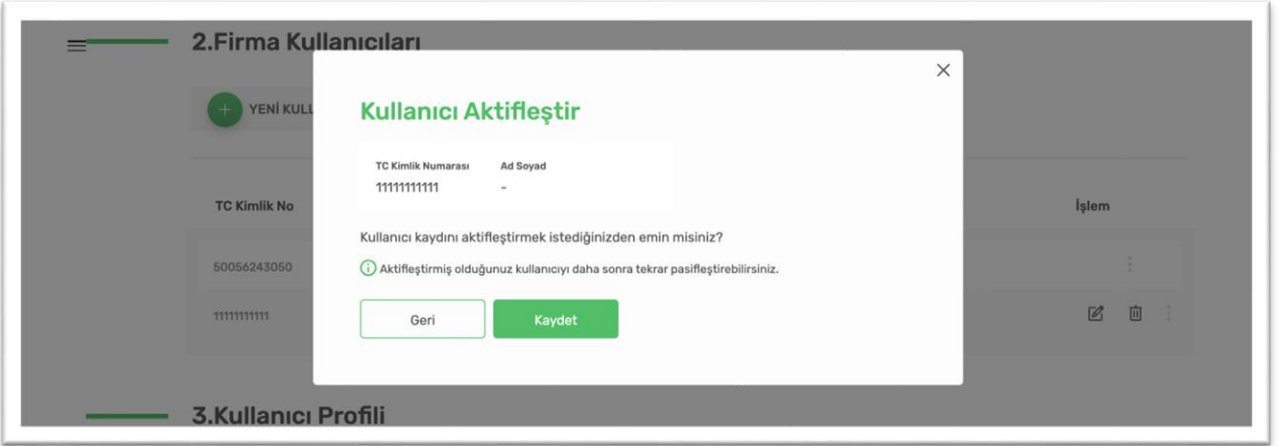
2.Firma Kullanıcıları

YENİ KULL

TC Kimlik No

İşlem

50056243050

11111111111

Kullanıcı Aktifleştir

| TC Kimlik Numarası | Ad Soyad |
|---|---|
| 11111111111 | - |

Kullanıcı kaydını aktifleştirmek istediğinizden emin misiniz?

Aktifleştirmiş olduğunuz kullanıcıyı daha sonra tekrar pasifleştirebilirsiniz.

Geri

Kaydet

3.Kullanıcı Profili